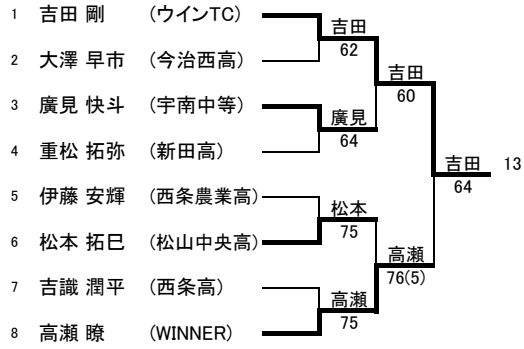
1 吉田 剛 (ウインTC)
2 大澤 早市 (今治西高)
3 廣見 快斗 (宇南中等)
4 重松 拓弥 (新田高)
5 伊藤 安輝 (西条農業高)
6 松本 拓巳 (松山中央高)
7 吉識 潤平 (西条高)
8 高瀬 瞭 (WINNER)

吉田 62
廣見 64
松本 75
高瀬 75

吉田 60
高瀬 76(5)

吉田 64

13